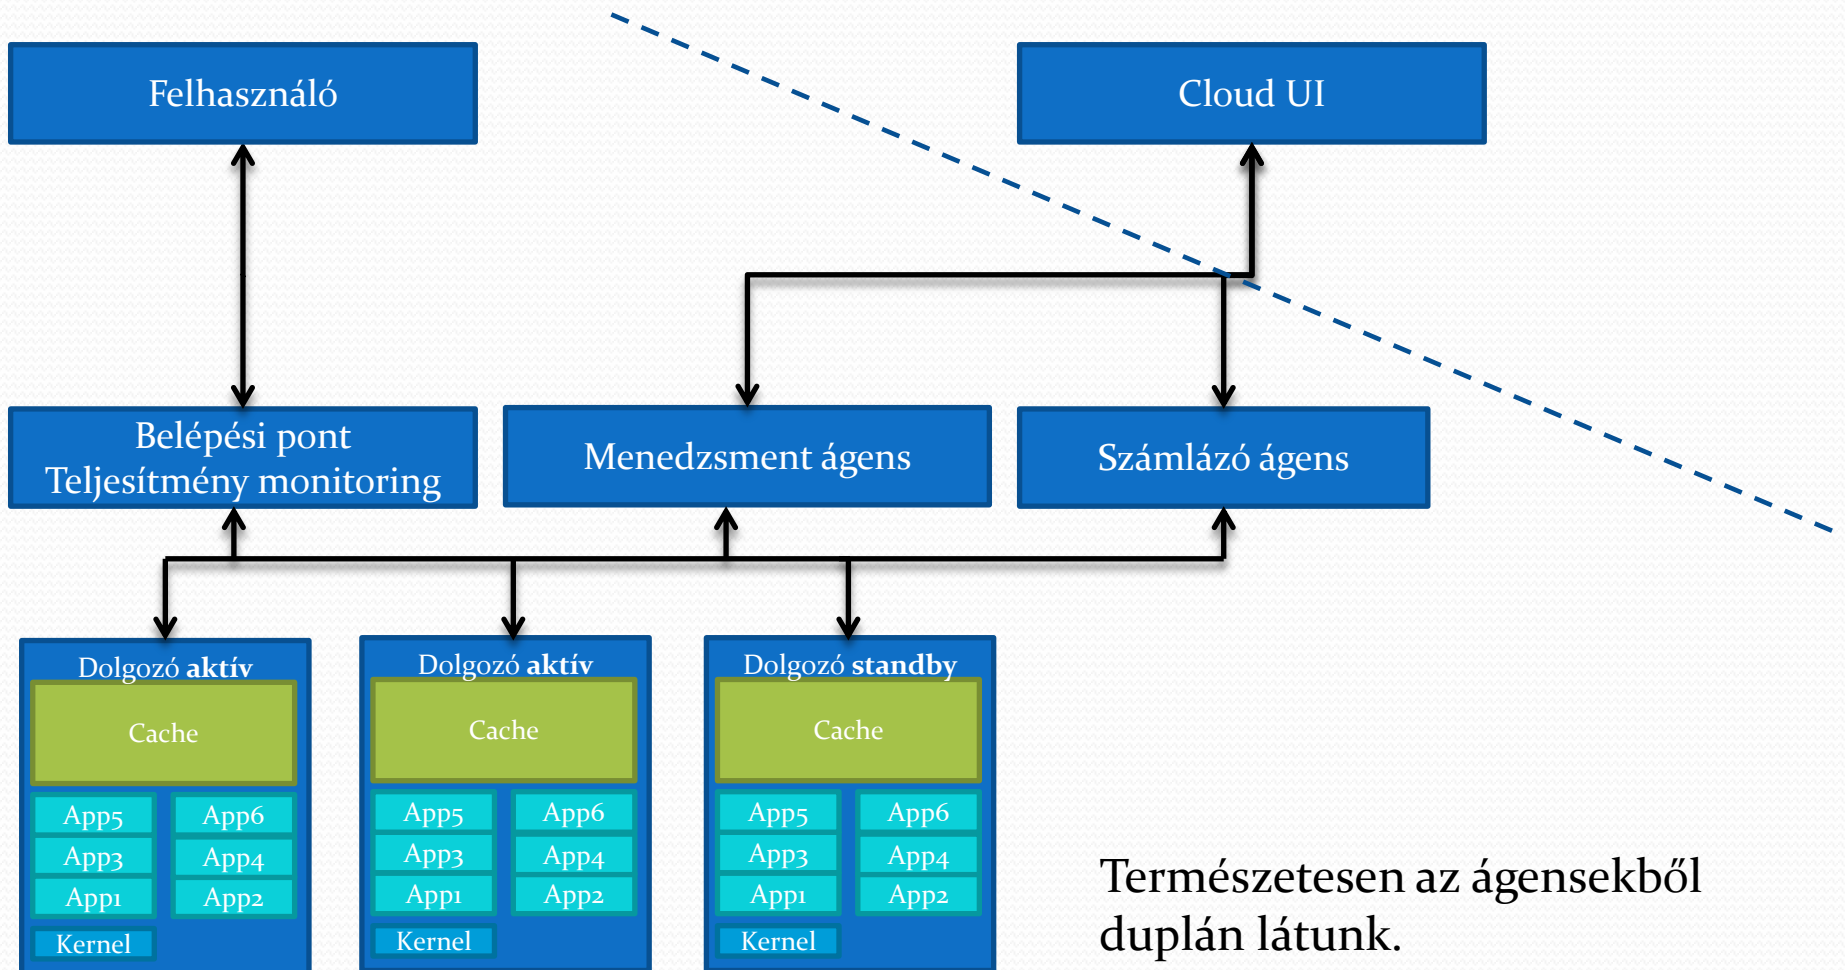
Felhasználó

Cloud UI

Belépési pont
Teljesítmény monitoring

Menedzsment ágens

Számlázó ágens

Dolgozó aktív

Cache

App5 App6
App3 App4
App1 App2

Kernel

Dolgozó aktív

Cache

App5 App6
App3 App4
App1 App2

Kernel

Dolgozó standby

Cache

App5 App6
App3 App4
App1 App2

Kernel

Természetesen az ágensekből duplán látunk.